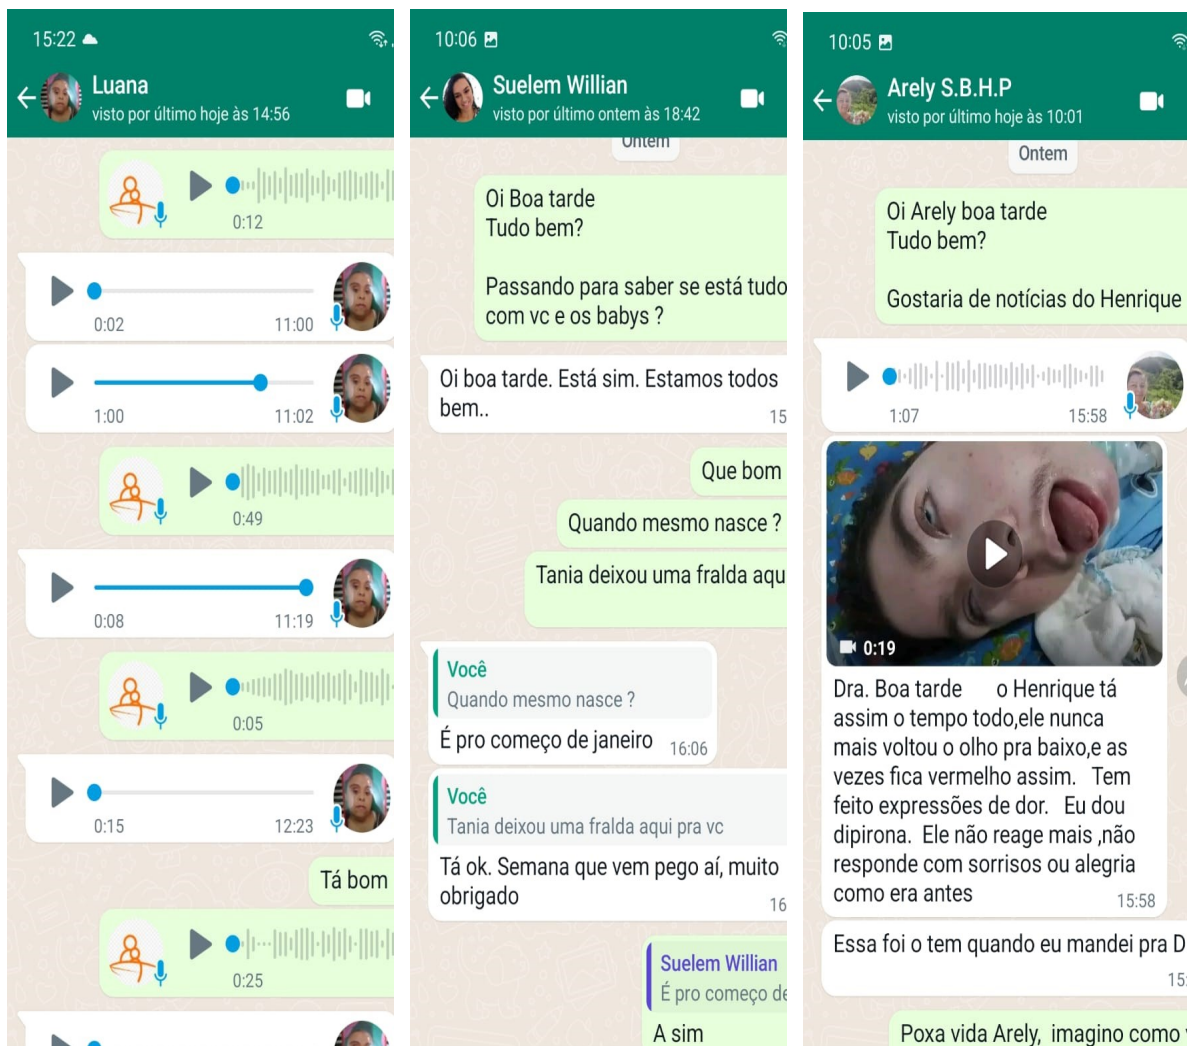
15:22

Luana
visto por último hoje às 14:56

0:12

0:02 11:00

1:00 11:02

0:49

0:08 11:19

0:05

0:15 12:23

Tá bom

0:25

10:06

Suelem Willian
visto por último ontem às 18:42

Ontem

Oi Boa tarde
Tudo bem?

Passando para saber se está tudo com vc e os babys ?

Oi boa tarde. Está sim. Estamos todos bem.. 15

Que bom

Quando mesmo nasce ?

Tania deixou uma fralda aqu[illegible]

Você
Quando mesmo nasce ?
É pro começo de janeiro 16:06

Você
Tania deixou uma fralda aqui pra vc
Tá ok. Semana que vem pego aí, muito obrigado 16

Suelem Willian
É pro começo de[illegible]
A sim

10:05

Arely S.B.H.P
visto por último hoje às 10:01

Ontem

Oi Arely boa tarde
Tudo bem?

Gostaria de notícias do Henrique

1:07 15:58

0:19

Dra. Boa tarde o Henrique tá assim o tempo todo,ele nunca mais voltou o olho pra baixo,e as vezes fica vermelho assim. Tem feito expressões de dor. Eu dou dipirona. Ele não reage mais ,não responde com sorrisos ou alegria como era antes 15:58

Essa foi o tem quando eu mandei pra D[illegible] 15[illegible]

Poxa vida Arely, imagino como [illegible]